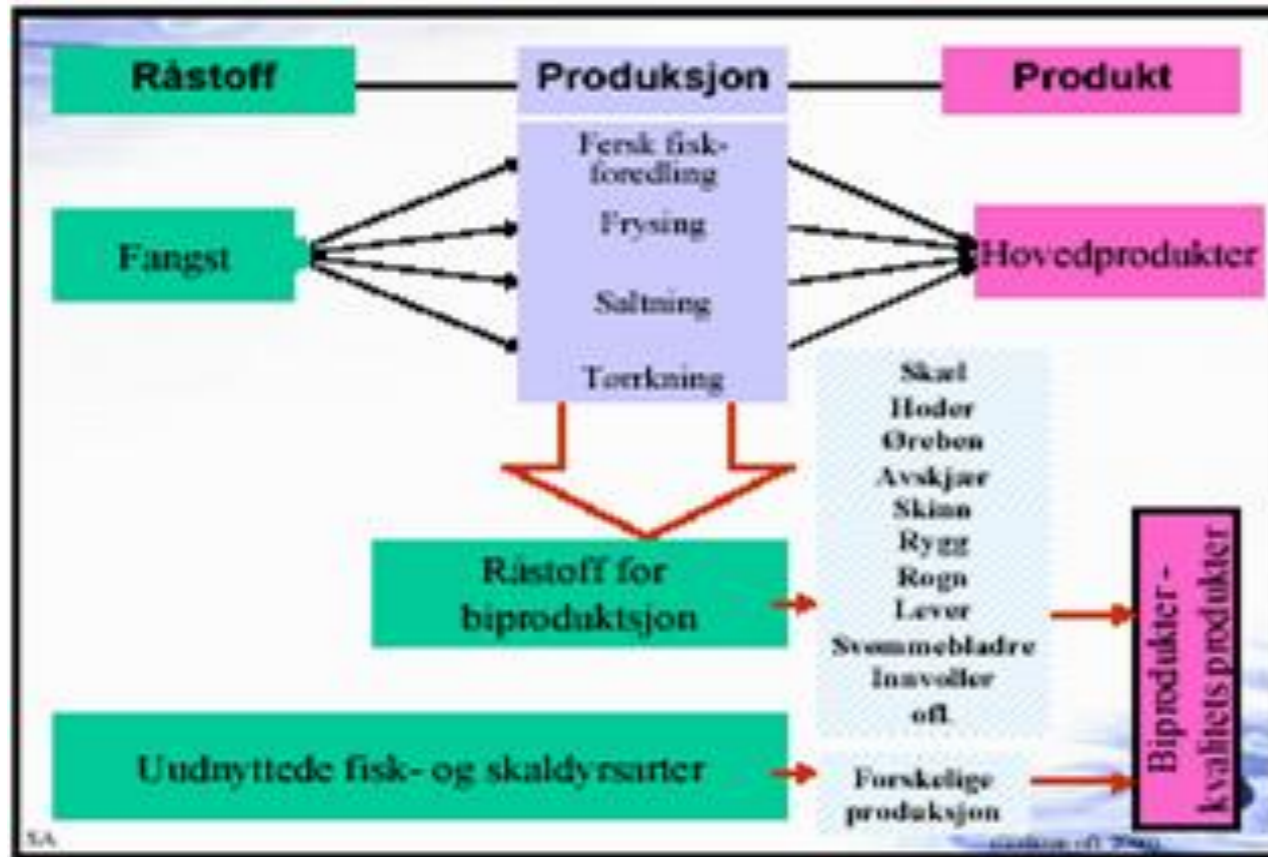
Råstoff

Produksjon

Produkt

Fersk fisk-foredling

Frysing

Saltning

Tørrkning

Fangst

Hovedprodukter

Skæl
Hoder
Øreben
Avskjær
Skinn
Rygg
Rogn
Lever
Svømmebladre
Innvoller
ofl.

Råstoff for biproduktsjon

Biprodukter - kvalitets produkter

Uudnyttede fisk- og skaldyrsarter

Forskelige produksjon

SA

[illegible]